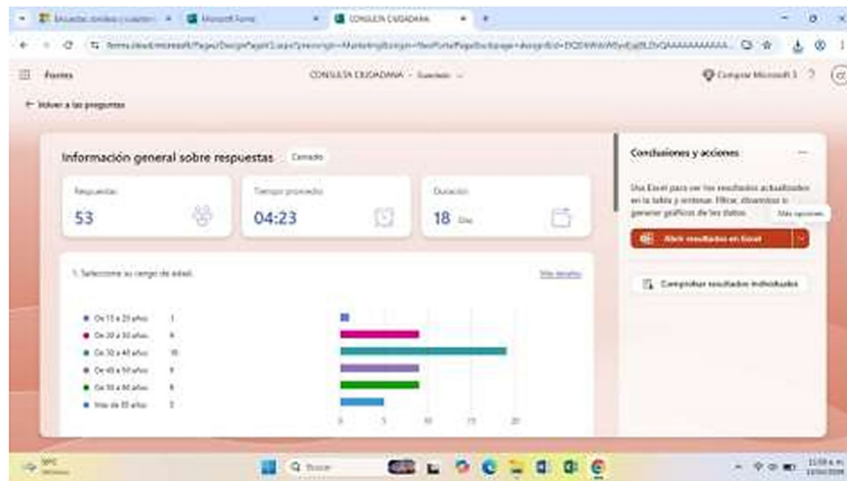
Encuestas, sondeos y cuestion... | Microsoft Forms | CONSULTA CIUDADANA

forms.office.com/Pages/DesignPageV2.aspx?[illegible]

Forms    CONSULTA CIUDADANA · Guardado    Comprar Microsoft 365 ?

← Volver a las preguntas

Información general sobre respuestas    Cerrado

Respuestas
53

Tiempo promedio
04:23

Duración
18 Días

1. Seleccione su rango de edad.    Más detalles

| | |
|---|---|
| De 15 a 20 años | 1 |
| De 20 a 30 años | 8 |
| De 30 a 40 años | 19 |
| De 40 a 50 años | 9 |
| De 50 a 60 años | 9 |
| Más de 60 años | 5 |

0 5 10 15 20

Conclusiones y acciones

Usa Excel para ver los resultados actualizados en la tabla y ordenar, filtrar, dinamizar o generar gráficos de los datos.    Más opciones

Abrir resultados en Excel

Comprobar resultados individuales

18°C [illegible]    Buscar    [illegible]